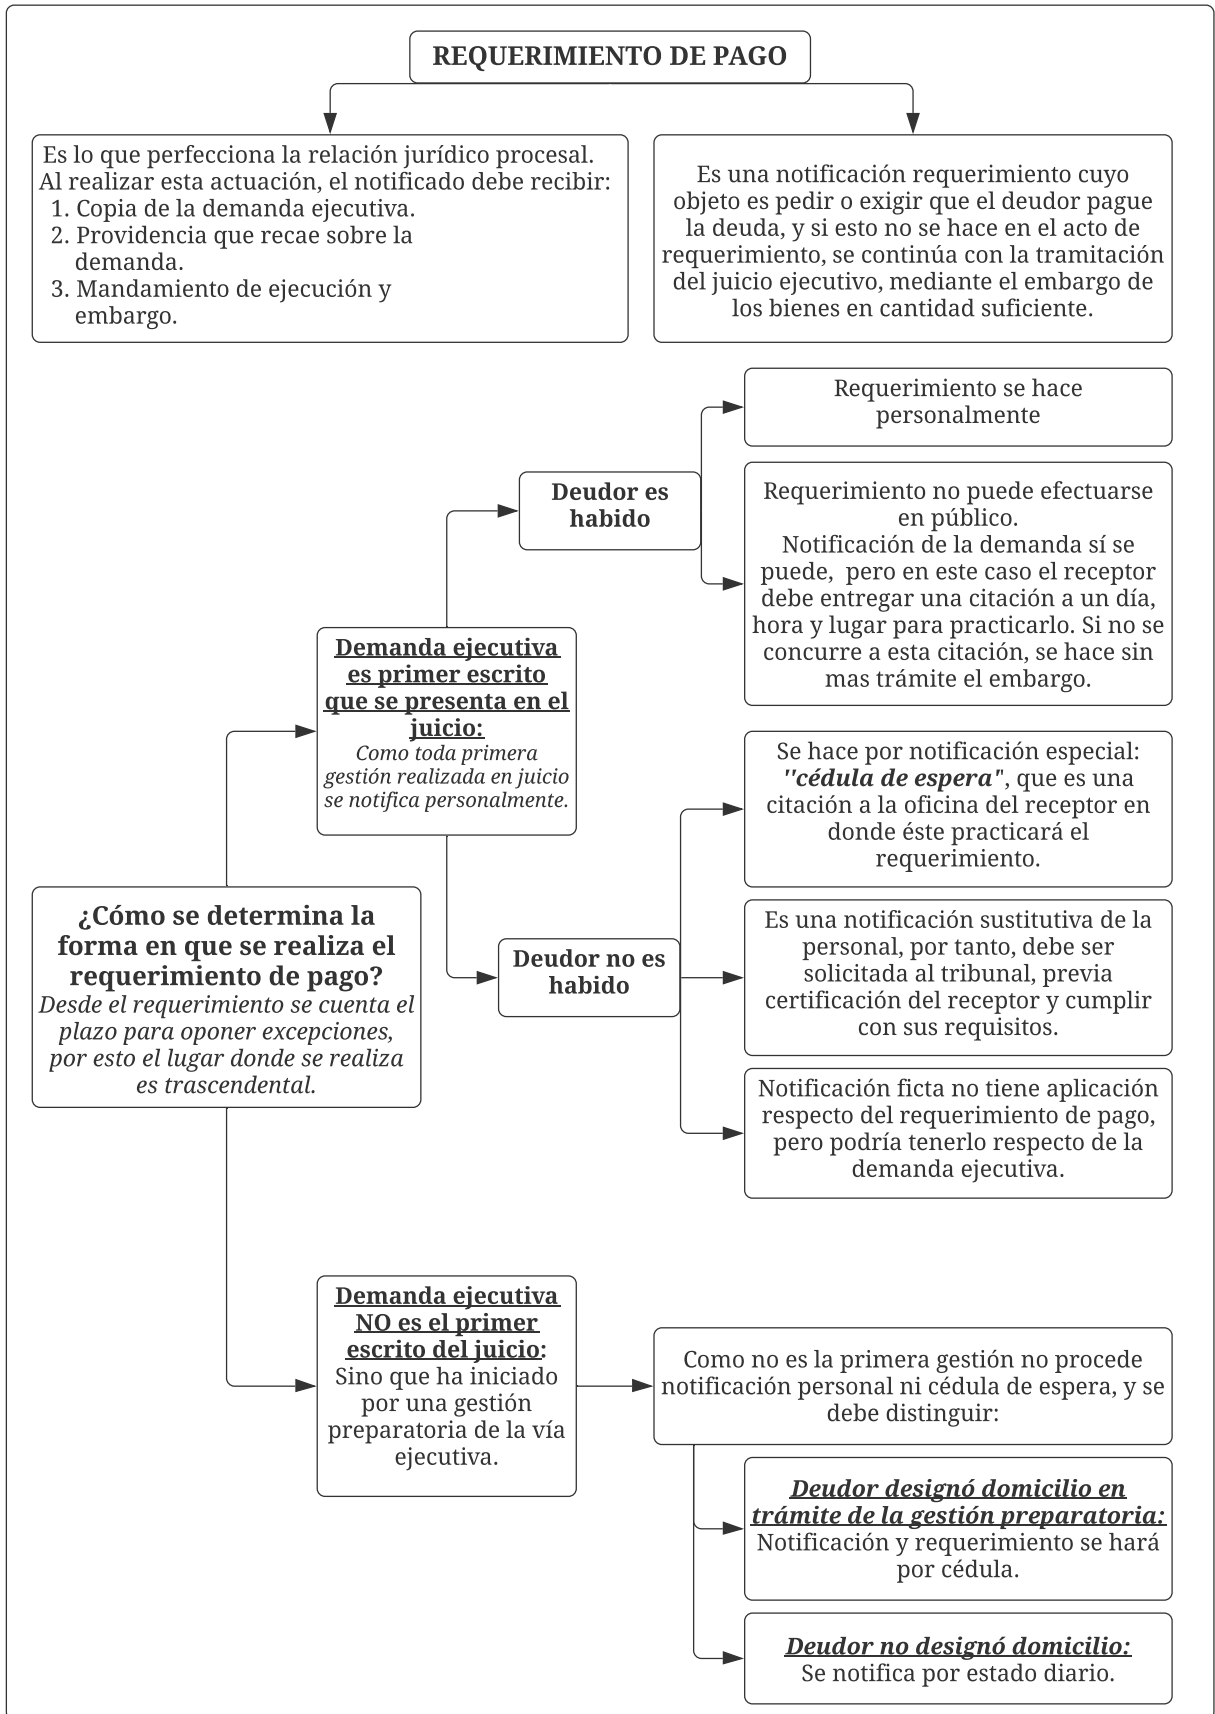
REQUERIMIENTO DE PAGO

Es lo que perfecciona la relación jurídico procesal. Al realizar esta actuación, el notificado debe recibir:
1. Copia de la demanda ejecutiva.
2. Providencia que recae sobre la demanda.
3. Mandamiento de ejecución y embargo.

Es una notificación requerimiento cuyo objeto es pedir o exigir que el deudor pague la deuda, y si esto no se hace en el acto de requerimiento, se continúa con la tramitación del juicio ejecutivo, mediante el embargo de los bienes en cantidad suficiente.

¿Cómo se determina la forma en que se realiza el requerimiento de pago?
Desde el requerimiento se cuenta el plazo para oponer excepciones, por esto el lugar donde se realiza es trascendental.

Demanda ejecutiva es primer escrito que se presenta en el juicio:
Como toda primera gestión realizada en juicio se notifica personalmente.

Deudor es habido

Requerimiento se hace personalmente

Requerimiento no puede efectuarse en público.
Notificación de la demanda sí se puede, pero en este caso el receptor debe entregar una citación a un día, hora y lugar para practicarlo. Si no se concurre a esta citación, se hace sin mas trámite el embargo.

Deudor no es habido

Se hace por notificación especial: "cédula de espera", que es una citación a la oficina del receptor en donde éste practicará el requerimiento.

Es una notificación sustitutiva de la personal, por tanto, debe ser solicitada al tribunal, previa certificación del receptor y cumplir con sus requisitos.

Notificación ficta no tiene aplicación respecto del requerimiento de pago, pero podría tenerlo respecto de la demanda ejecutiva.

Demanda ejecutiva NO es el primer escrito del juicio:
Sino que ha iniciado por una gestión preparatoria de la vía ejecutiva.

Como no es la primera gestión no procede notificación personal ni cédula de espera, y se debe distinguir:

Deudor designó domicilio en trámite de la gestión preparatoria:
Notificación y requerimiento se hará por cédula.

Deudor no designó domicilio:
Se notifica por estado diario.